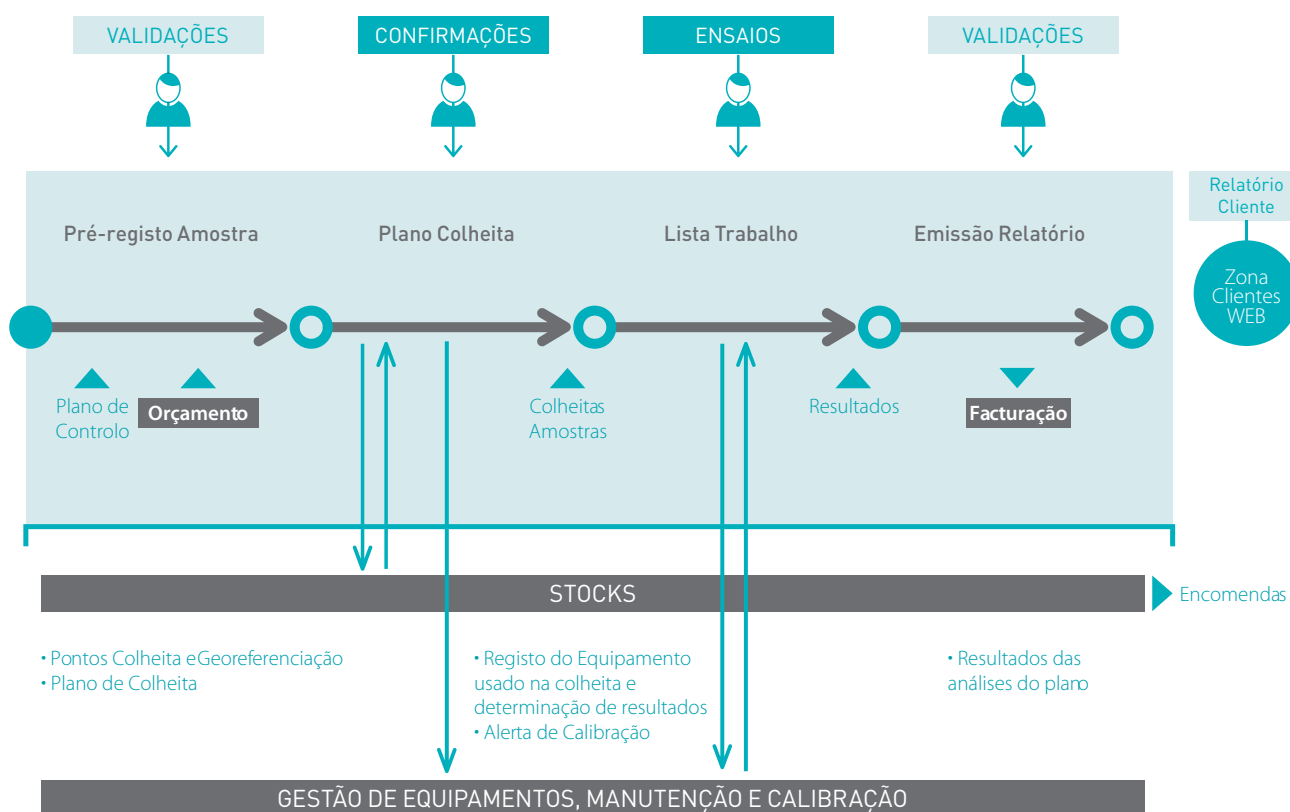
VALIDAÇÕES

CONFIRMAÇÕES

ENSAIOS

VALIDAÇÕES

Relatório Cliente

Pré-registo Amostra

Plano Colheita

Lista Trabalho

Emissão Relatório

Zona Clientes WEB

Plano de Controlo

Orçamento

Colheitas Amostras

Resultados

Facturação

STOCKS

Encomendas

• Pontos Colheita eGeoreferenciação
• Plano de Colheita

• Registo do Equipamento usado na colheita e determinação de resultados
• Alerta de Calibração

• Resultados das análises do plano

GESTÃO DE EQUIPAMENTOS, MANUTENÇÃO E CALIBRAÇÃO